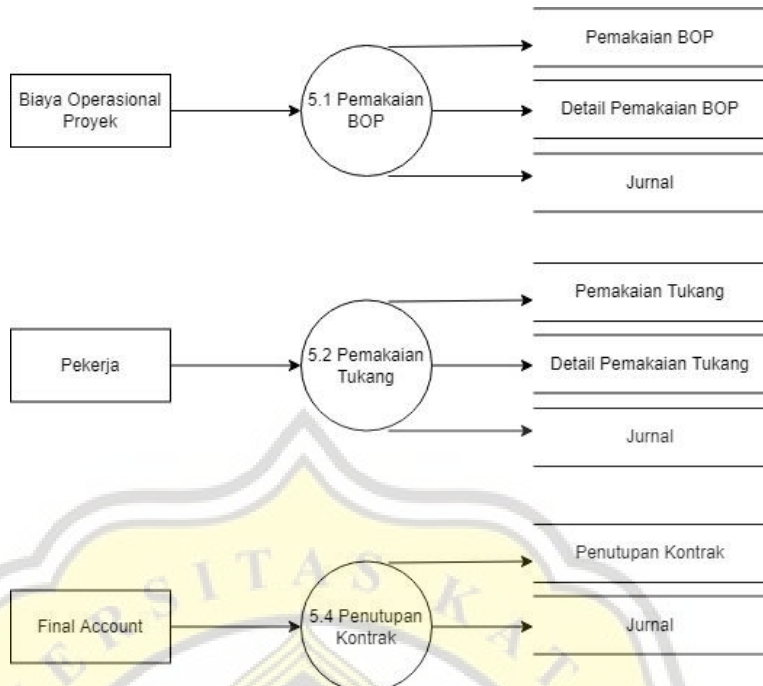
Biaya Operasional Proyek

5.1 Pemakaian BOP

Pemakaian BOP

Detail Pemakaian BOP

Jurnal

Pekerja

5.2 Pemakaian Tukang

Pemakaian Tukang

Detail Pemakaian Tukang

Jurnal

Final Account

5.4 Penutupan Kontrak

Penutupan Kontrak

Jurnal

SITAS KA